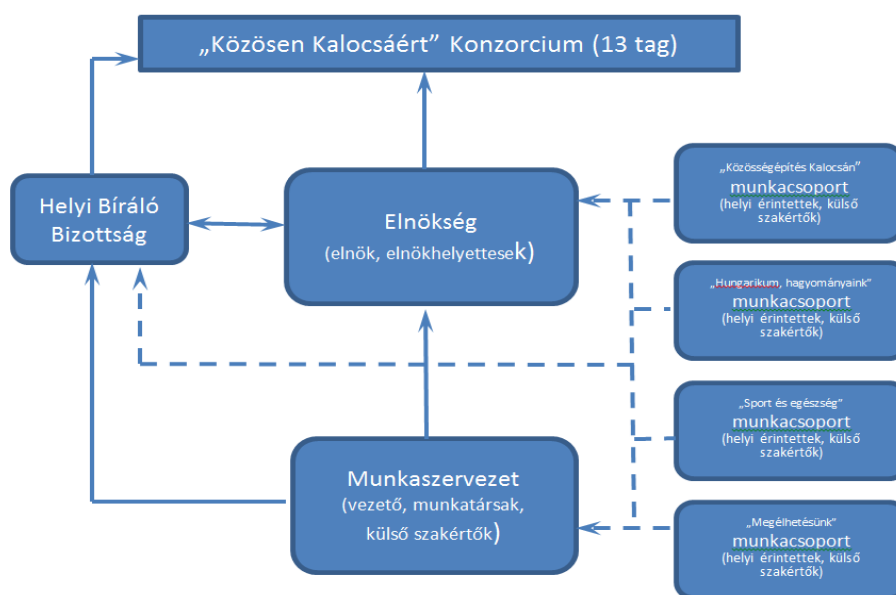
„Közösen Kalocsáért" Konzorcium (13 tag)

Helyi Bíráló Bizottság

Elnökség (elnök, elnökhelyettesek)

„Közösségépítés Kalocsán" munkacsoport (helyi érintettek, külső szakértők)

„Hungarikum, hagyományaink" munkacsoport (helyi érintettek, külső szakértők)

„Sport és egészség" munkacsoport (helyi érintettek, külső szakértők)

Munkaszervezet (vezető, munkatársak, külső szakértők)

„Megélhetésünk" munkacsoport (helyi érintettek, külső szakértők)